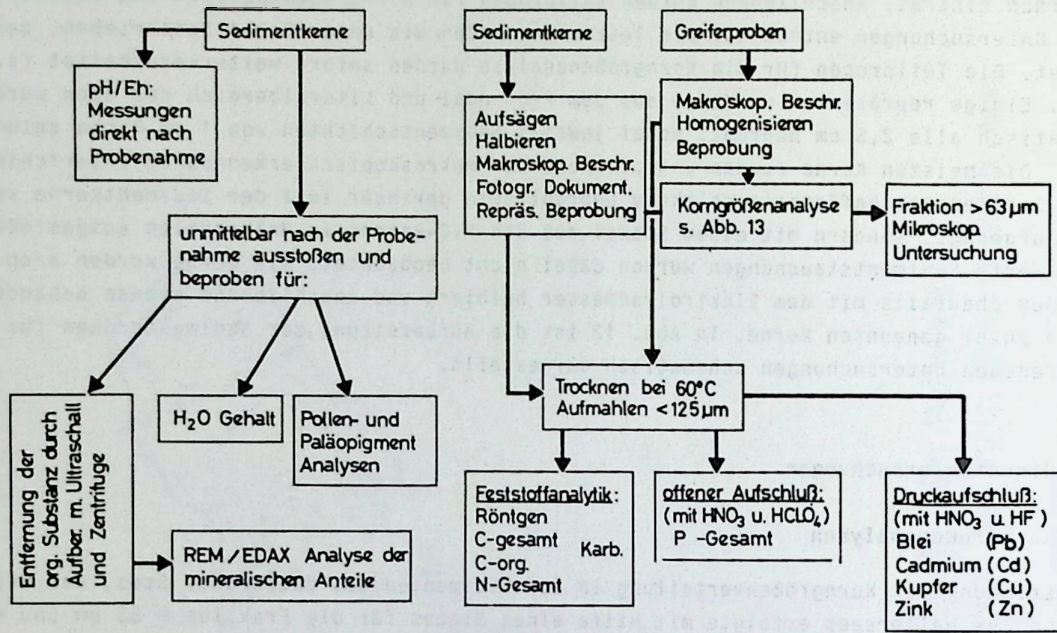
Sedimentkerne

pH/Eh: Messungen direkt nach Probenahme

unmittelbar nach der Probenahme ausstoßen und beproben für:

Entfernung der org. Substanz durch Aufber. m. Ultraschall und Zentrifuge

$H_2O$ Gehalt

Pollen- und Paläopigment Analysen

REM / EDAX Analyse der mineralischen Anteile

Sedimentkerne

Aufsägen
Halbieren
Makroskop. Beschr.
Fotogr. Dokument.
Repräs. Beprobung

Greiferproben

Makroskop. Beschr.
Homogenisieren
Beprobung

Korngrößenanalyse s. Abb. 13

Fraktion >63 µm Mikroskop. Untersuchung

Trocknen bei 60°C
Aufmahlen <125 µm

Feststoffanalytik:
Röntgen
C-gesamt Karb.
C-org.
N-Gesamt

offener Aufschluß:
(mit $HNO_3$ u. $HClO_4$)
P -Gesamt

Druckaufschluß:
(mit $HNO_3$ u. HF)
Blei (Pb)
Cadmium (Cd)
Kupfer (Cu)
Zink (Zn)